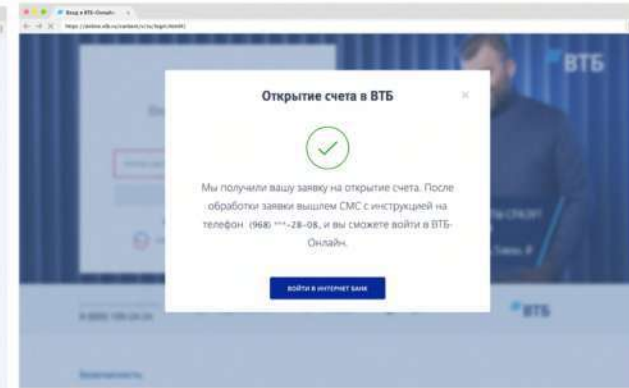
Вход в ВТБ-Онлайн

https://online.vtb.ru/content/vtb/login.html

ВТБ

Открытие счета в ВТБ

×

Мы получили вашу заявку на открытие счета. После обработки заявки вышлем СМС с инструкцией на телефон (968) ***-28-08, и вы сможете войти в ВТБ-Онлайн.

ВОЙТИ В ИНТЕРНЕТ БАНК

ВТБ

8 (800) 100-24-24

Безопасность